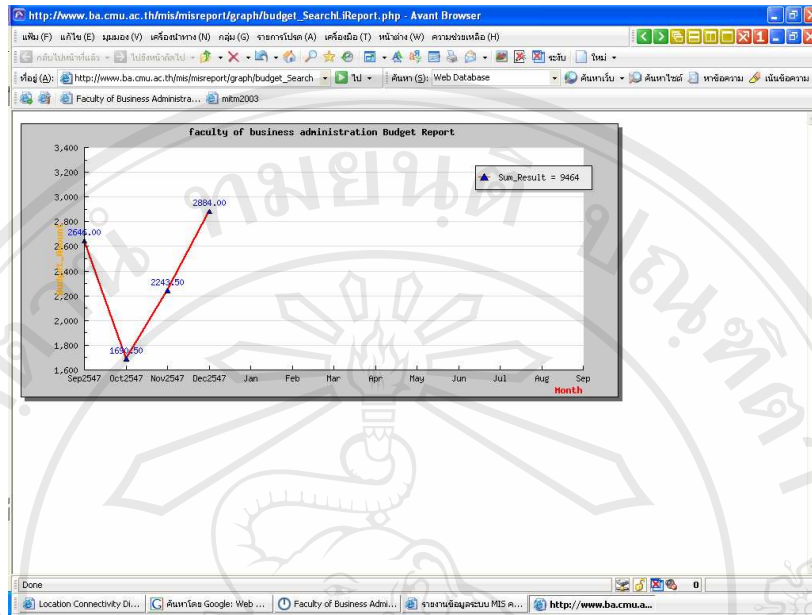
http://www.ba.cmu.ac.th/mis/misreport/graph/budget_SearchI.iReport.php - Avant Browser

แฟ้ม (F) แก้ไข (E) มุมมอง (V) เครื่องนำทาง (N) กลุ่ม (G) รายการโปรด (A) เครื่องมือ (T) หน้าต่าง (W) ความช่วยเหลือ (H)

กลับไปหน้าที่แล้ว ไปยังหน้าถัดไป ระงับ ใหม่

ที่อยู่ (A): http://www.ba.cmu.ac.th/mis/misreport/graph/budget_Search ไป ค้นหา (S): Web Database ค้นหาเว็บ ค้นหาไซต์ หาข้อความ เน้นข้อความ

Faculty of Business Administra... mitm2003

faculty of business administration Budget Report

Sum_Result = 9464

3,400
3,200
3,000
2,800
2,600
2,400
2,200
2,000
1,800
1,600

2646.00
1690.50
2243.50
2884.00

Sep2547 Oct2547 Nov2547 Dec2547 Jan Feb Mar Apr May Jun Jul Aug Sep

Month

Done

0

Location Connectivity Di... ค้นหาโดย Google: Web ... Faculty of Business Admi... รายงานข้อมูลระบบ MIS ค... http://www.ba.cmu.a...